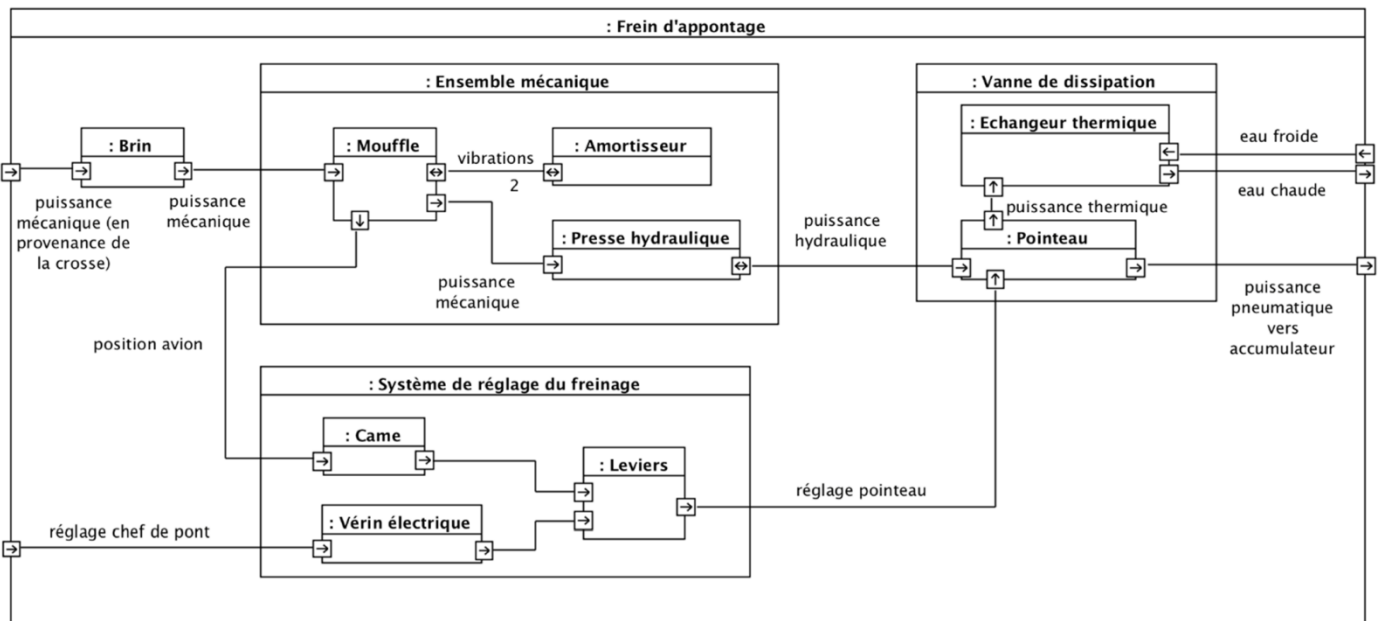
: Frein d'apponta­ge

: Brin

puissance mécanique (en provenance de la crosse)

puissance mécanique

: Ensemble mécanique

: Mouffle

vibrations

2

: Amortisseur

: Presse hydraulique

puissance mécanique

puissance hydraulique

: Vanne de dissipation

: Echangeur thermique

eau froide

eau chaude

puissance thermique

: Pointeau

puissance pneumatique vers accumulateur

position avion

: Système de réglage du freinage

: Came

: Leviers

réglage pointeau

: Vérin électrique

réglage chef de pont